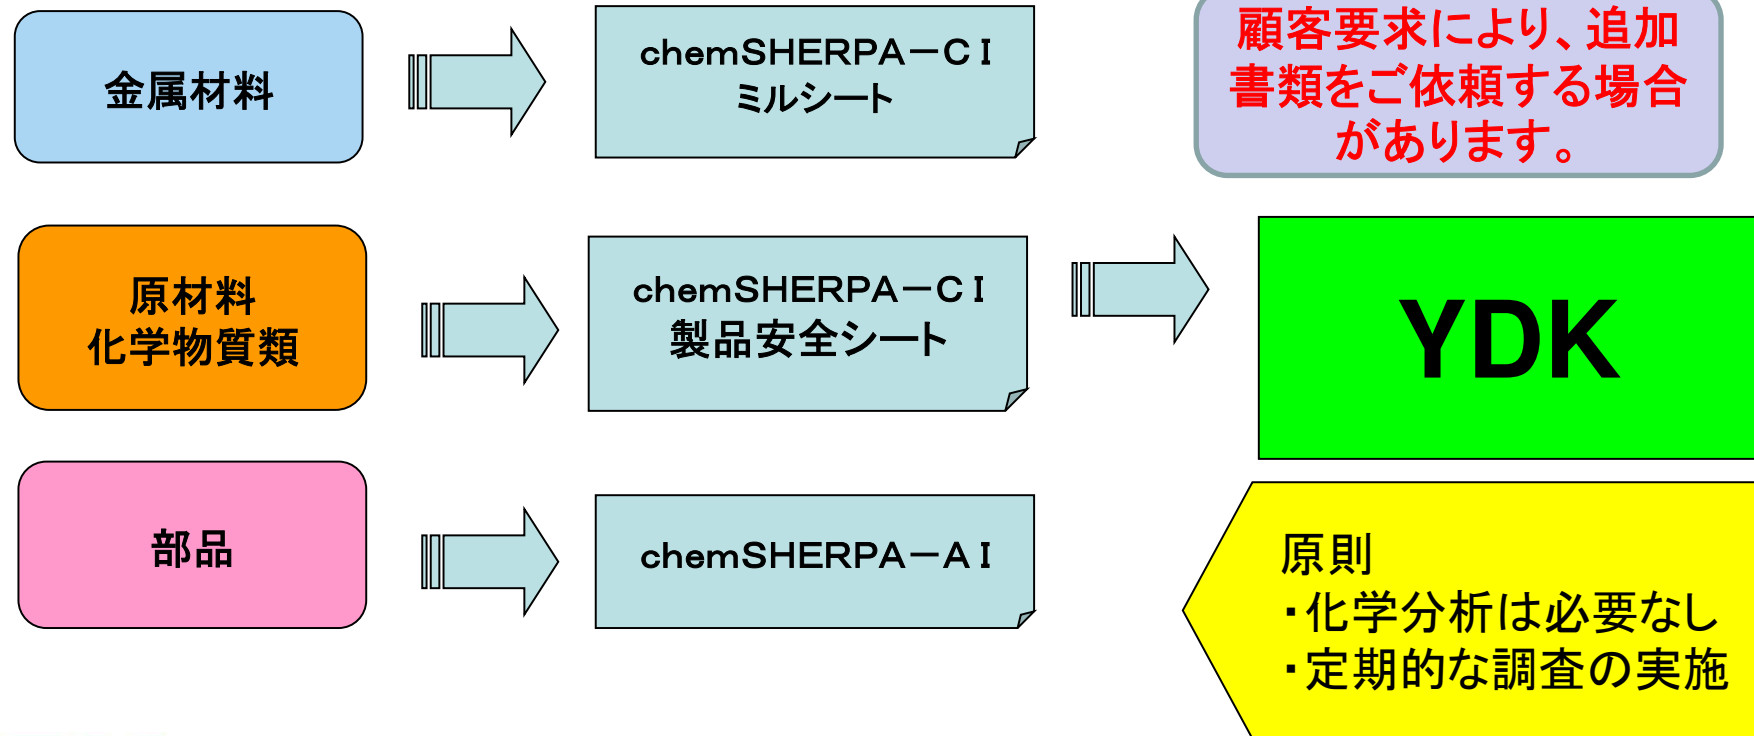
金属材料

chemSHERPA－CＩ
ミルシート

顧客要求により、追加書類をご依頼する場合があります。

原材料
化学物質類

chemSHERPA－CＩ
製品安全シート

YDK

部品

chemSHERPA－AＩ

原則
・化学分析は必要なし
・定期的な調査の実施